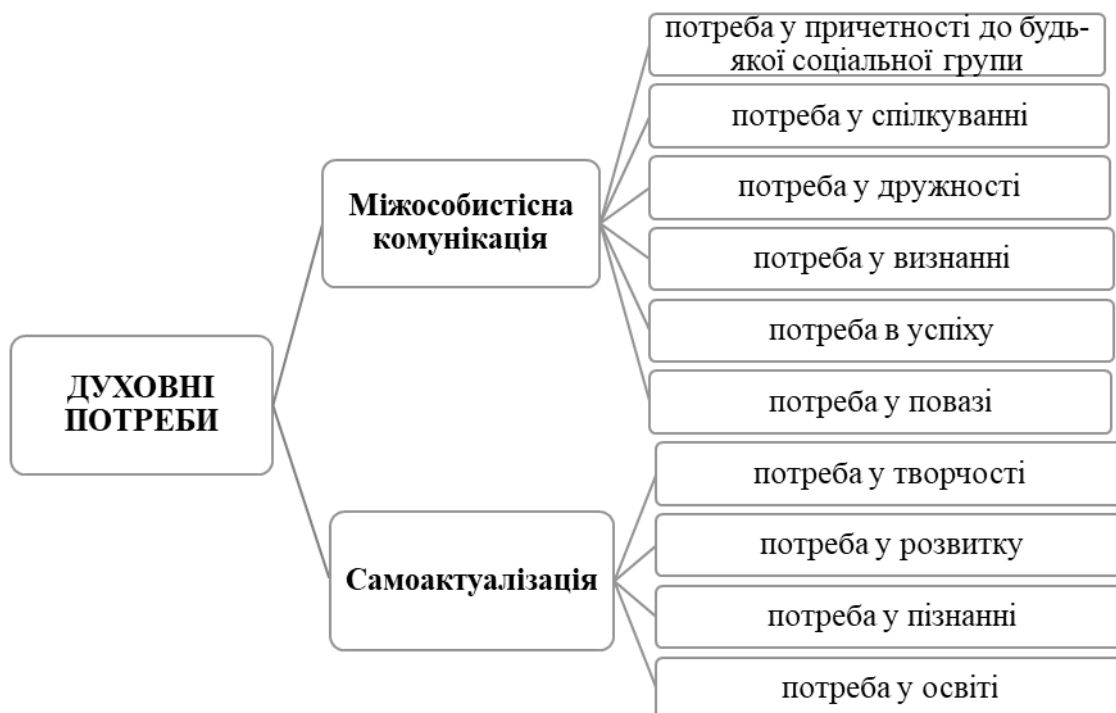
ДУХОВНІ ПОТРЕБИ

Міжособистісна комунікація

потреба у причетності до будь-якої соціальної групи

потреба у спілкуванні

потреба у дружності

потреба у визнанні

потреба в успіху

потреба у повазі

Самоактуалізація

потреба у творчості

потреба у розвитку

потреба у пізнанні

потреба у освіті